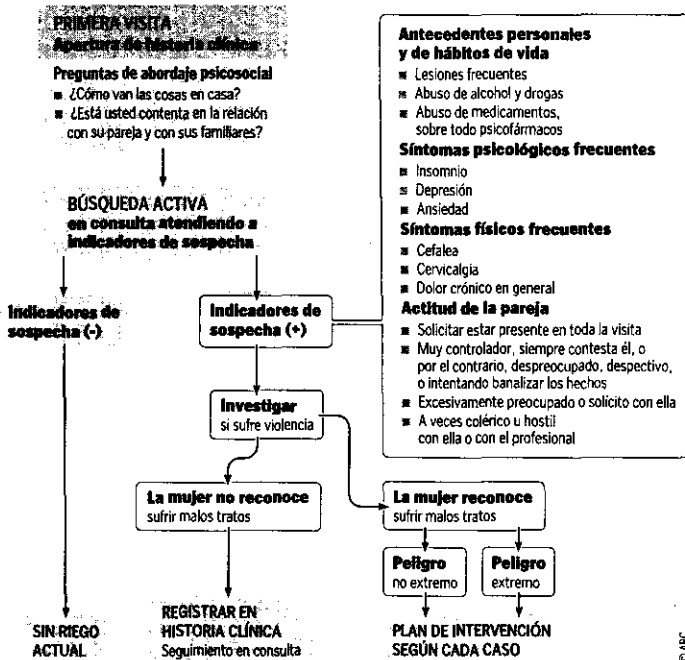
PRIMERA VISITA
Apertura de historia clínica

Preguntas de abordaje psicosocial
¿Cómo van las cosas en casa?
¿Está usted contenta en la relación con su pareja y con sus familiares?

BÚSQUEDA ACTIVA
en consulta atendiendo a indicadores de sospecha

Indicadores de sospecha (-)

Indicadores de sospecha (+)

Investigar
si sufre violencia

La mujer no reconoce
sufrir malos tratos

La mujer reconoce
sufrir malos tratos

Peligro
no extremo

Peligro
extremo

SIN RIEGO ACTUAL

REGISTRAR EN HISTORIA CLÍNICA
Seguimiento en consulta

PLAN DE INTERVENCIÓN SEGÚN CADA CASO

Antecedentes personales y de hábitos de vida
Lesiones frecuentes
Abuso de alcohol y drogas
Abuso de medicamentos, sobre todo psicofármacos

Síntomas psicológicos frecuentes
Insomnio
Depresión
Ansiedad

Síntomas físicos frecuentes
Cefalea
Cervicalgia
Dolor crónico en general

Actitud de la pareja
Solicitar estar presente en toda la visita
Muy controlador, siempre contesta él, o por el contrario, despreocupado, despectivo, o intentando banalizar los hechos
Excesivamente preocupado o solícito con ella
A veces colérico u hostil con ella o con el profesional

ABC